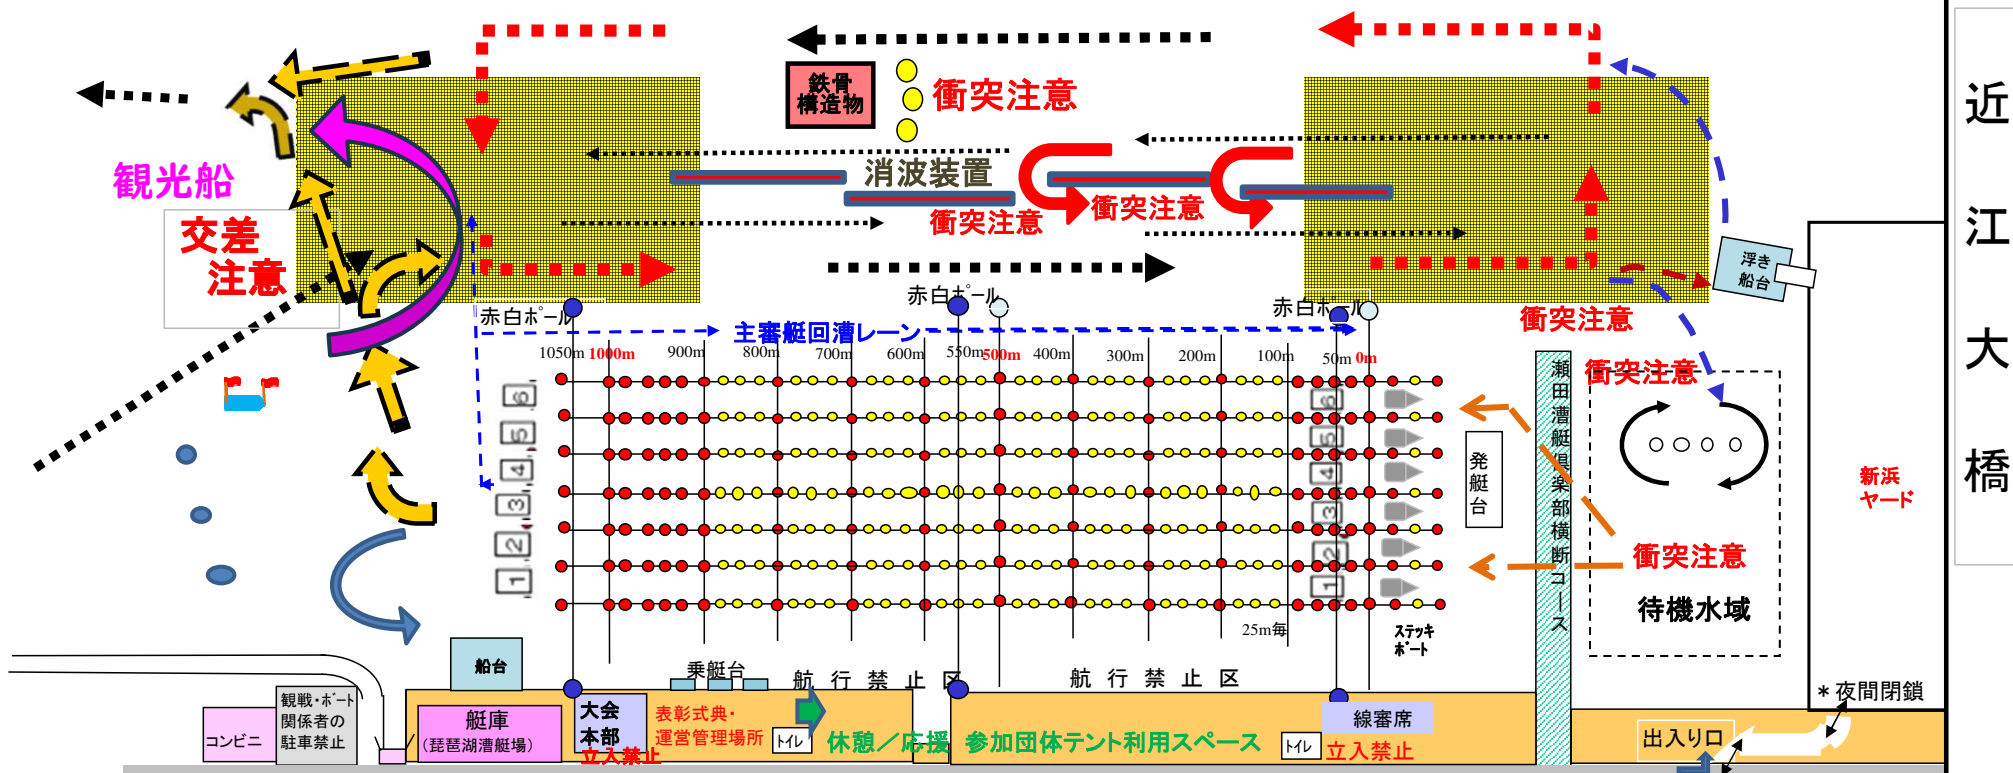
鉄骨構造物
衝突注意
消波装置
衝突注意
衝突注意
観光船
交差注意
赤白ポール
赤白ポール
赤白ポール
主審艇回漕レーン
衝突注意
衝突注意
1050m 1000m 900m 800m 700m 600m 550m 500m 400m 300m 200m 100m 50m 0m
6 5 4 3 2 1
6 5 4 3 2 1
発艇台
瀬田漕艇倶楽部横断コース
衝突注意
待機水域
浮き船台
新浜ヤード
近江大橋
25m毎
ステッキポート
船台
乗艇台
航行禁止区
航行禁止区
＊夜間閉鎖
観戦・ボート関係者の駐車禁止
コンビニ
艇庫（琵琶湖漕艇場）
大会本部
立入禁止
表彰式典・運営管理場所
トイレ
休憩／応援
参加団体テント利用スペース
トイレ
線審席
立入禁止
出入り口